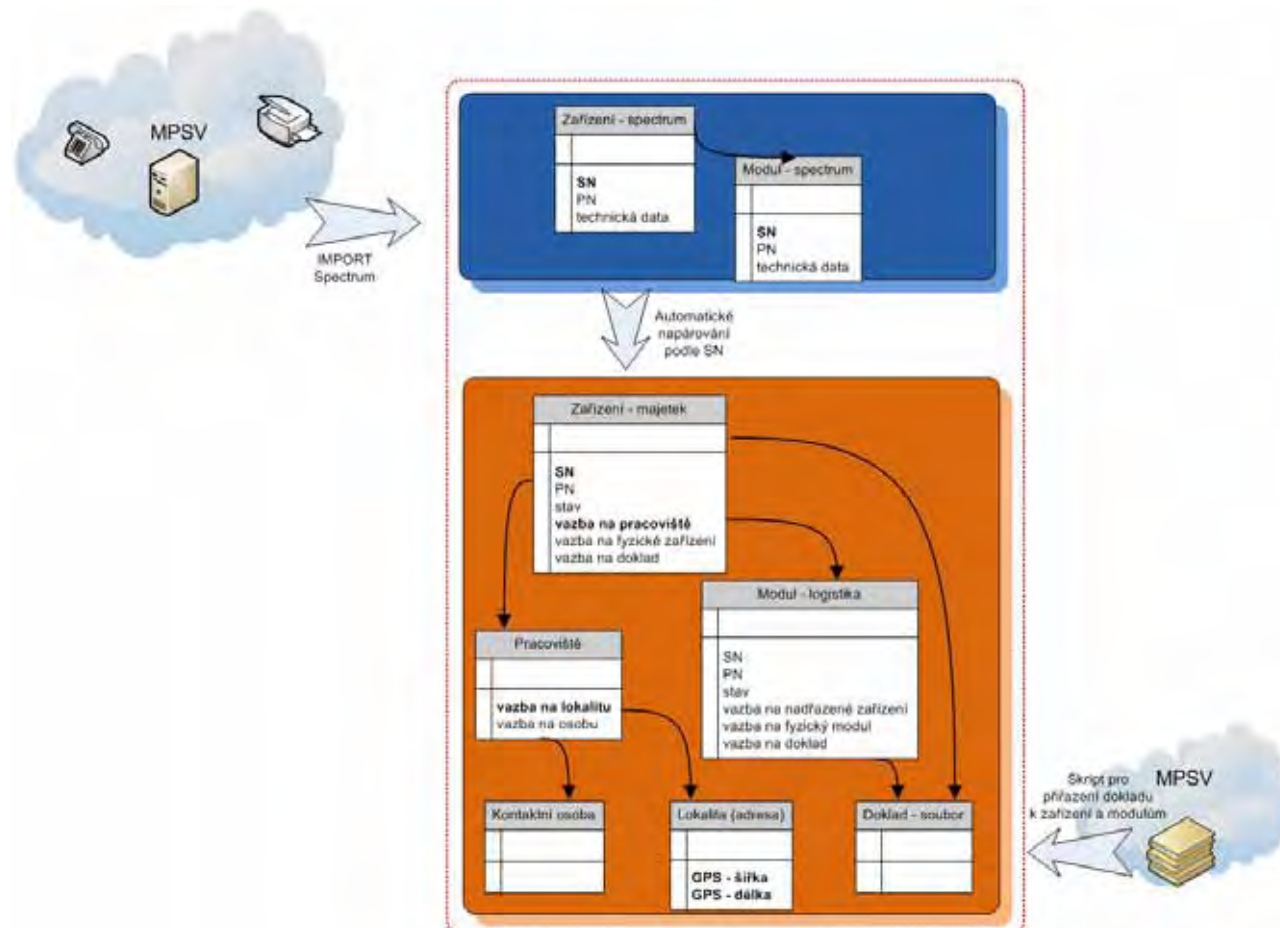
MPSV

IMPORT Spectrum

Zařízení - spectrum

SN
PN
technická data

Modul - spectrum

SN
PN
technická data

Automatické napárování podle SN

Zařízení - majetek

SN
PN
stav
vazba na pracoviště
vazba na fyzické zařízení
vazba na doklad

Modul - logistika

SN
PN
stav
vazba na nadřazené zařízení
vazba na fyzický modul
vazba na doklad

Pracoviště

vazba na lokalitu
vazba na osobu

Kontaktní osoba

Lokalita (adresa)

GPS - šířka
GPS - délka

Doklad - soubor

Skript pro přiřazení dokladu k zařízení a modulům

MPSV